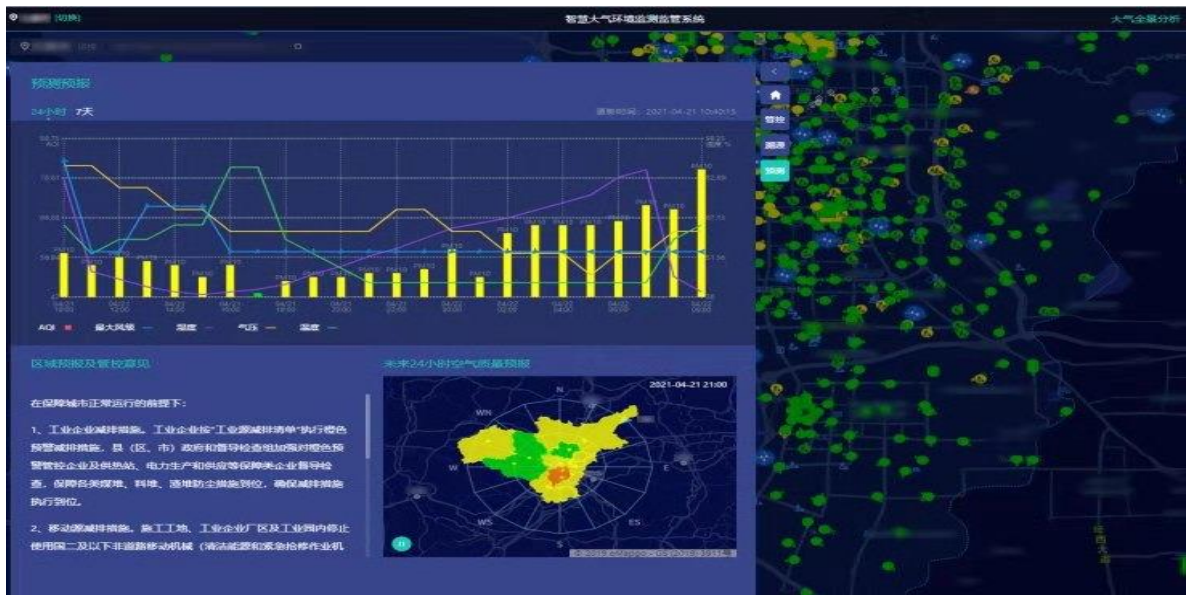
[切换] 智慧大气环境监测监管系统 大气全景分析

预测预报

24小时 7天 更新时间：2021-04-21 10:40:15

AQI 最大风速 湿度 气压 温度

区域预报及管控意见

在保障城市正常运行的前提下：

1、工业企业减排措施。工业企业按"工业源减排清单"执行橙色预警减排措施，县（区、市）政府和督导检查组加强对橙色预警管控企业及供热站、电力生产和供应等保障类企业督导检查，保障各类煤堆、料堆、渣堆防尘措施到位，确保减排措施执行到位。

2、移动源减排措施。施工工地、工业企业厂区及工业园内停止使用国二及以下非道路移动机械（清洁能源和紧急抢修作业机

未来24小时空气质量预报

2021-04-21 21:00

N WN W WS S ES

管控 溯源 预测